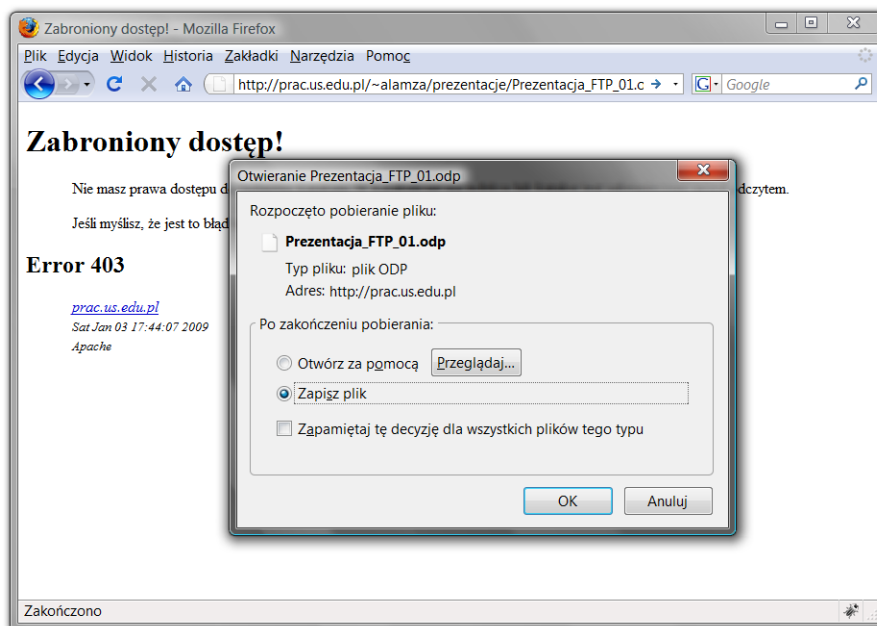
Zabroniony dostęp! - Mozilla Firefox

Plik Edycja Widok Historia Zakładki Narzędzia Pomoc

http://prac.us.edu.pl/~alamza/prezentacje/Prezentacja_FTP_01.c

Google

Zabroniony dostęp!

Nie masz prawa dostepu d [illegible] dczytem.

Jeśli myślisz, że jest to błąd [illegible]

Error 403

prac.us.edu.pl
Sat Jan 03 17:44:07 2009
Apache

Otwieranie Prezentacja_FTP_01.odp

Rozpoczęto pobieranie pliku:

Prezentacja_FTP_01.odp

Typ pliku: plik ODP
Adres: http://prac.us.edu.pl

Po zakończeniu pobierania:

Otwórz za pomocą Przeglądaj...

Zapisz plik

Zapamiętaj tę decyzję dla wszystkich plików tego typu

OK Anuluj

Zakończono